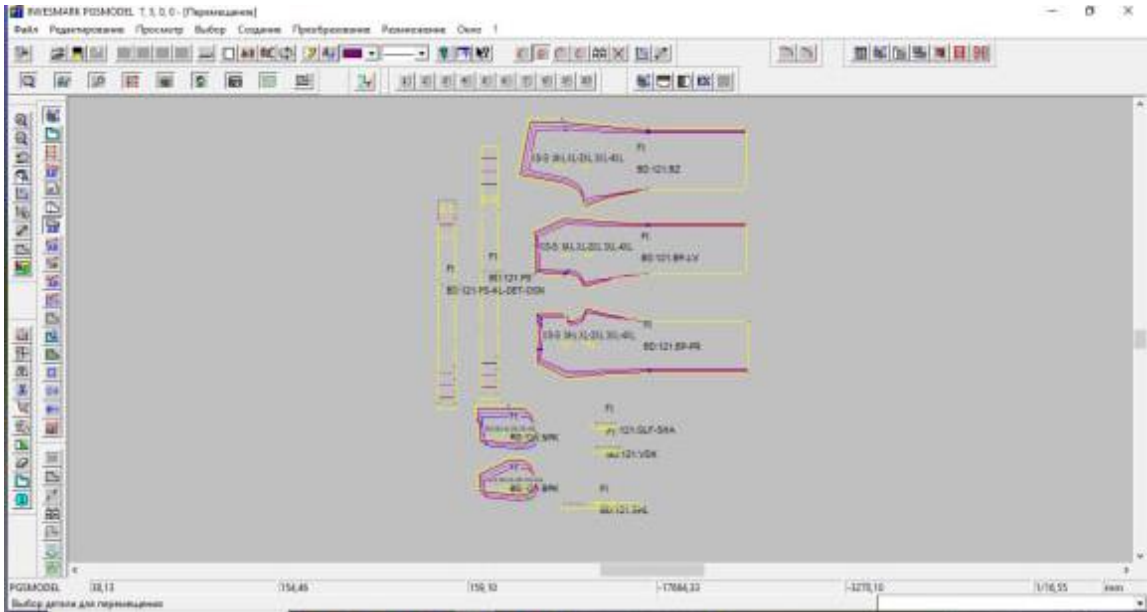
INVESMARK PGSMODEL 7.1.0.0 - [Перемещение]
Файл Редактирование Просмотр Выбор Создание Преобразование Размещение Окно ?

FI
XS-S 3XL-XL-2XL-3XL-4XL
BD-121-BZ

FI
XS-S 3XL-XL-2XL-3XL-4XL
BD-121-BP-LV

FI
BD-121-PB
FI
BD-121-PS-4L-DET-DSN

FI
XS-S 3XL-XL-2XL-3XL-4XL
BD-121-BP-PR

FI
BD-121-SPK
FI
121-SLF-SHA
BD-121-VDK

BD-121-BPK
FI
BD-121-SHL

PGSMODEL 18,13 154,45 159,10 -17664,33 -3270,10 3/16,55 mm
Выбор детали для перемещения